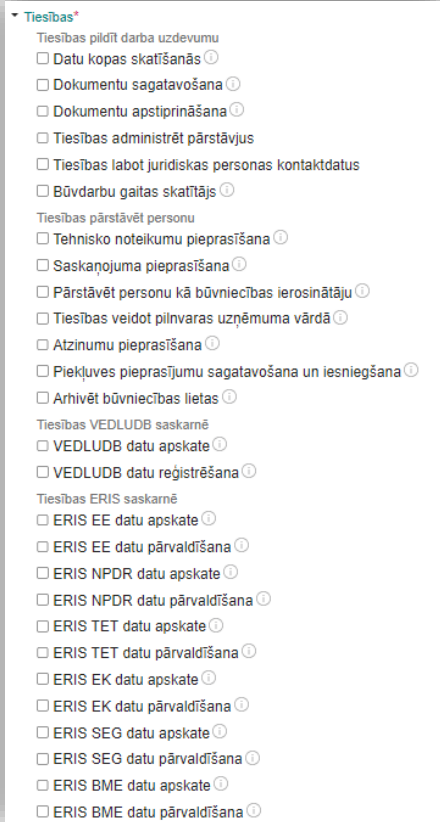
Tiesības*

Tiesības pildīt darba uzdevumu

☐ Datu kopas skatīšanās

☐ Dokumentu sagatavošana

☐ Dokumentu apstiprināšana

☐ Tiesības administrēt pārstāvjus

☐ Tiesības labot juridiskas personas kontaktdatus

☐ Būvdarbu gaitas skatītājs

Tiesības pārstāvēt personu

☐ Tehnisko noteikumu pieprasīšana

☐ Saskaņojuma pieprasīšana

☐ Pārstāvēt personu kā būvniecības ierosinātāju

☐ Tiesības veidot pilnvaras uzņēmuma vārdā

☐ Atzinumu pieprasīšana

☐ Piekļuves pieprasījumu sagatavošana un iesniegšana

☐ Arhivēt būvniecības lietas

Tiesības VEDLUDB saskarnē

☐ VEDLUDB datu apskate

☐ VEDLUDB datu reģistrēšana

Tiesības ERIS saskarnē

☐ ERIS EE datu apskate

☐ ERIS EE datu pārvaldīšana

☐ ERIS NPDR datu apskate

☐ ERIS NPDR datu pārvaldīšana

☐ ERIS TET datu apskate

☐ ERIS TET datu pārvaldīšana

☐ ERIS EK datu apskate

☐ ERIS EK datu pārvaldīšana

☐ ERIS SEG datu apskate

☐ ERIS SEG datu pārvaldīšana

☐ ERIS BME datu apskate

☐ ERIS BME datu pārvaldīšana